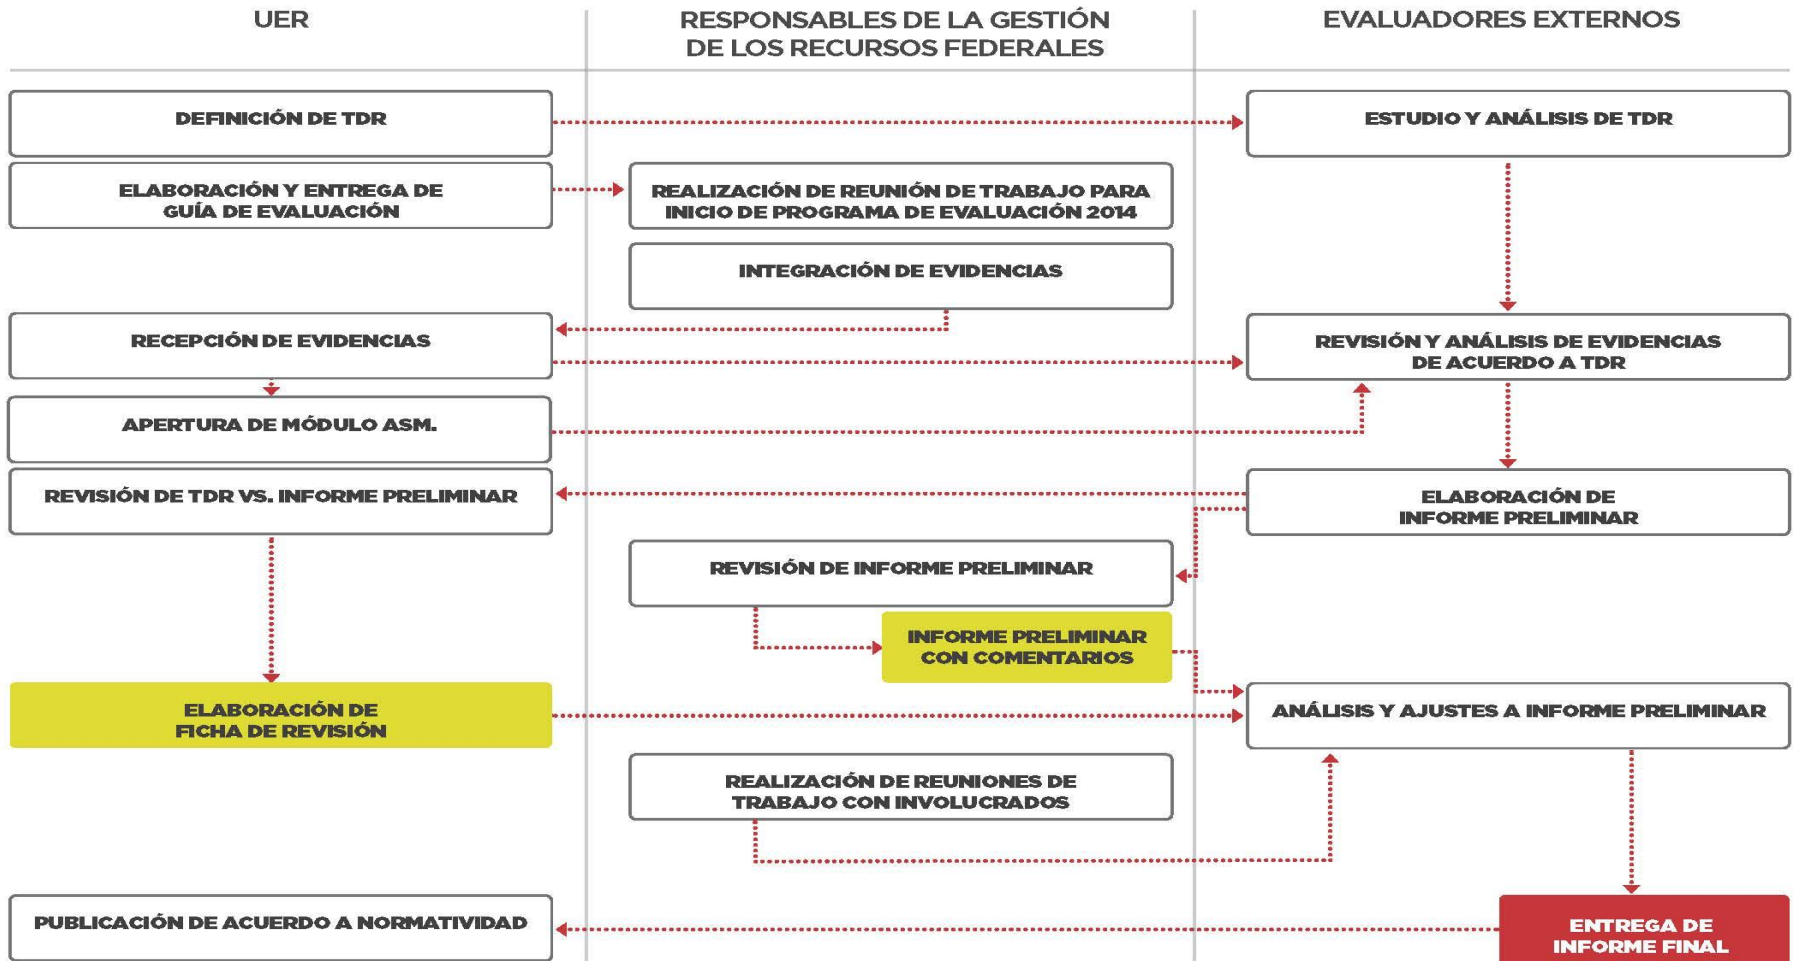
UER

RESPONSABLES DE LA GESTIÓN DE LOS RECURSOS FEDERALES

EVALUADORES EXTERNOS

DEFINICIÓN DE TDR

ESTUDIO Y ANÁLISIS DE TDR

ELABORACIÓN Y ENTREGA DE GUÍA DE EVALUACIÓN

REALIZACIÓN DE REUNIÓN DE TRABAJO PARA INICIO DE PROGRAMA DE EVALUACIÓN 2014

INTEGRACIÓN DE EVIDENCIAS

RECEPCIÓN DE EVIDENCIAS

REVISIÓN Y ANÁLISIS DE EVIDENCIAS DE ACUERDO A TDR

APERTURA DE MÓDULO ASM.

REVISIÓN DE TDR VS. INFORME PRELIMINAR

ELABORACIÓN DE INFORME PRELIMINAR

REVISIÓN DE INFORME PRELIMINAR

INFORME PRELIMINAR CON COMENTARIOS

ELABORACIÓN DE FICHA DE REVISIÓN

ANÁLISIS Y AJUSTES A INFORME PRELIMINAR

REALIZACIÓN DE REUNIONES DE TRABAJO CON INVOLUCRADOS

PUBLICACIÓN DE ACUERDO A NORMATIVIDAD

ENTREGA DE INFORME FINAL